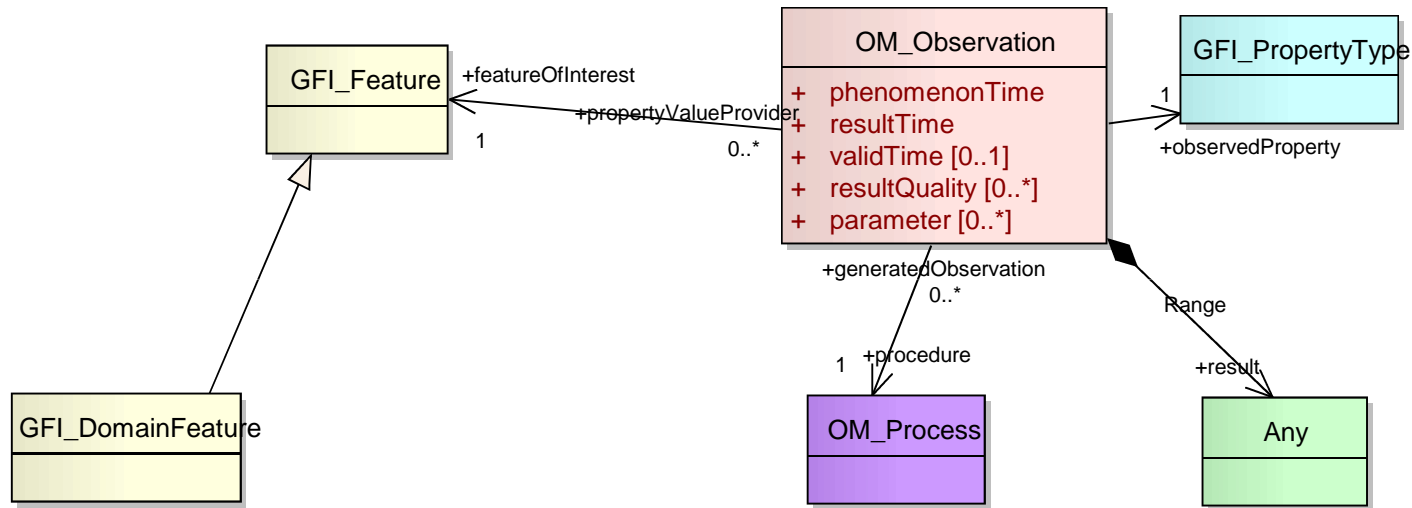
GFI_Feature

+featureOfInterest

1

+propertyValueProvider

0..*

OM_Observation

+ phenomenonTime
+ resultTime
+ validTime [0..1]
+ resultQuality [0..*]
+ parameter [0..*]

GFI_PropertyType

1

+observedProperty

+generatedObservation

0..*

Range

1

+procedure

+result

GFI_DomainFeature

OM_Process

Any